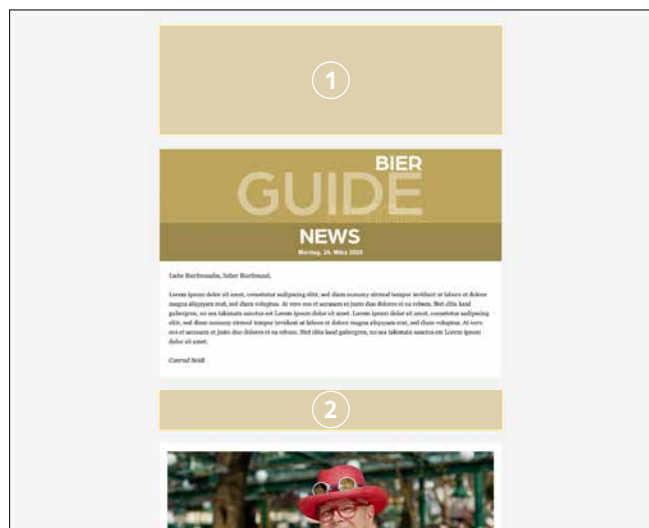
1

BIER
GUIDE

NEWS
Montag, 24. März 2025

Liebe Bierfreundin, lieber Bierfreund,

Lorem ipsum dolor sit amet, consetetur sadipscing elitr, sed diam nonumy eirmod tempor invidunt ut labore et dolore magna aliquyam erat, sed diam voluptua. At vero eos et accusam et justo duo dolores et ea rebum. Stet clita kasd gubergren, no sea takimata sanctus est Lorem ipsum dolor sit amet. Lorem ipsum dolor sit amet, consetetur sadipscing elitr, sed diam nonumy eirmod tempor invidunt ut labore et dolore magna aliquyam erat, sed diam voluptua. At vero eos et accusam et justo duo dolores et ea rebum. Stet clita kasd gubergren, no sea takimata sanctus est Lorem ipsum dolor sit amet.

Conrad Seidl

2